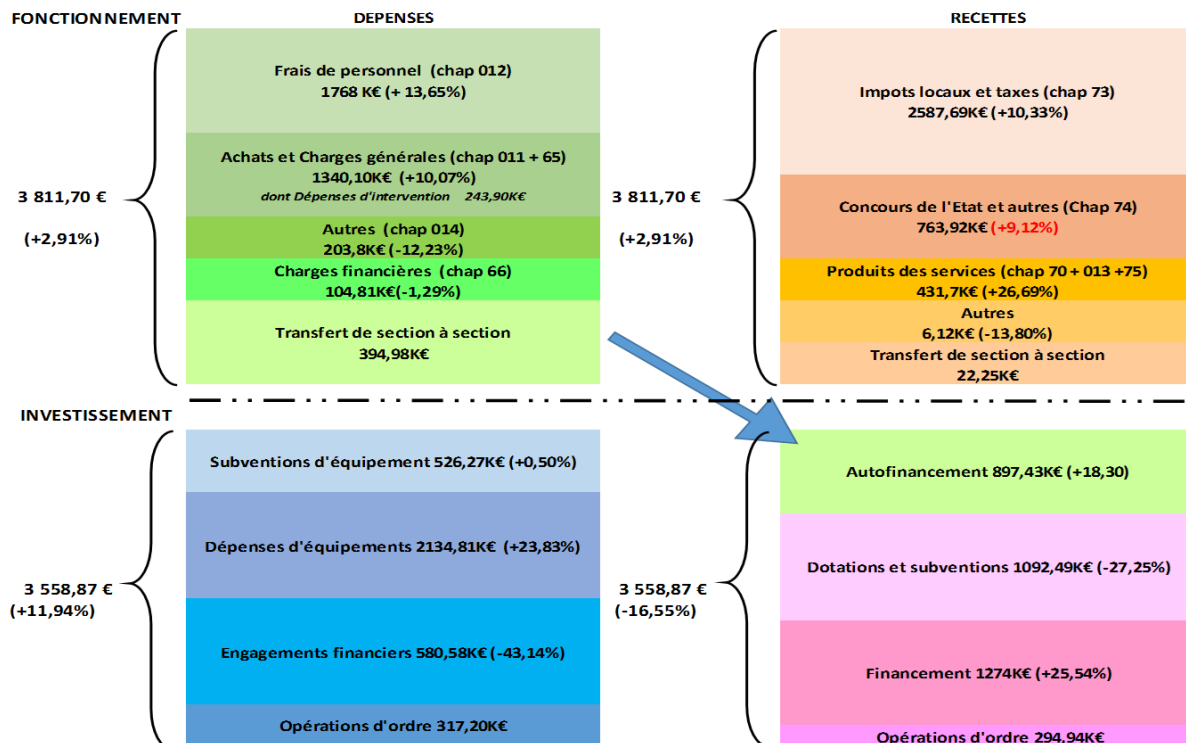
FONCTIONNEMENT

DEPENSES

RECETTES

3 811,70 €

(+2,91%)

Frais de personnel (chap 012)
1768 K€ (+ 13,65%)

Achats et Charges générales (chap 011 + 65)
1340,10K€ (+10,07%)
dont Dépenses d'intervention 243,90K€

Autres (chap 014)
203,8K€ (-12,23%)

Charges financières (chap 66)
104,81K€(-1,29%)

Transfert de section à section
394,98K€

3 811,70 €

(+2,91%)

Impots locaux et taxes (chap 73)
2587,69K€ (+10,33%)

Concours de l'Etat et autres (Chap 74)
763,92K€ (+9,12%)

Produits des services (chap 70 + 013 +75)
431,7K€ (+26,69%)

Autres
6,12K€ (-13,80%)

Transfert de section à section
22,25K€

INVESTISSEMENT

3 558,87 €
(+11,94%)

Subventions d'équipement 526,27K€ (+0,50%)

Dépenses d'équipements 2134,81K€ (+23,83%)

Engagements financiers 580,58K€ (-43,14%)

Opérations d'ordre 317,20K€

3 558,87 €
(-16,55%)

Autofinancement 897,43K€ (+18,30)

Dotations et subventions 1092,49K€ (-27,25%)

Financement 1274K€ (+25,54%)

Opérations d'ordre 294,94K€